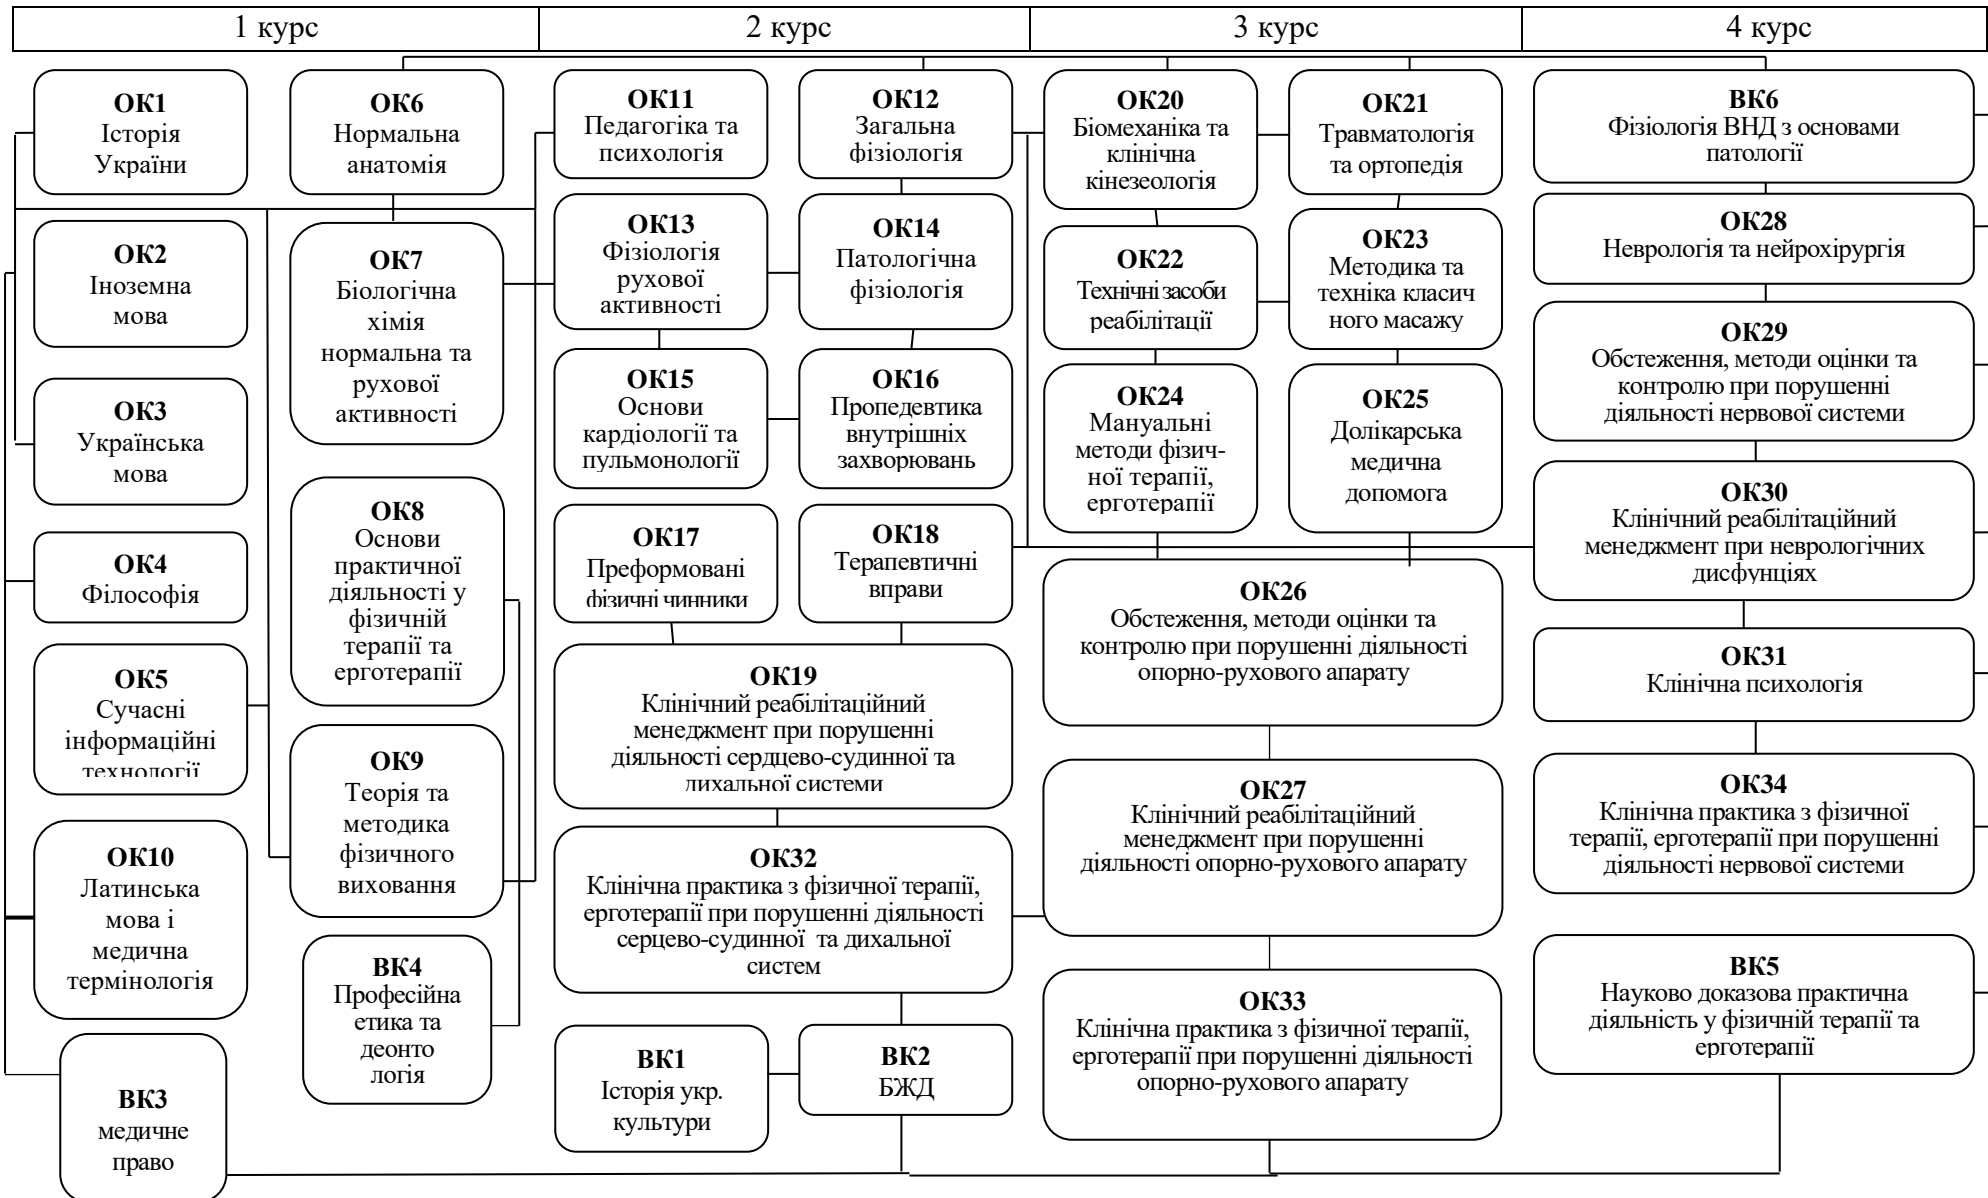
| 1 курс | 2 курс | 3 курс | 4 курс |
|---|---|---|---|

ОК1
Історія України

ОК2
Іноземна мова

ОК3
Українська мова

ОК4
Філософія

ОК5
Сучасні інформаційні технології

ОК10
Латинська мова і медична термінологія

ВК3
медичне право

ОК6
Нормальна анатомія

ОК7
Біологічна хімія нормальна та рухової активності

ОК8
Основи практичної діяльності у фізичній терапії та ерготерапії

ОК9
Теорія та методика фізичного виховання

ВК4
Професійна етика та деонто логія

ОК11
Педагогіка та психологія

ОК12
Загальна фізіологія

ОК13
Фізіологія рухової активності

ОК14
Патологічна фізіологія

ОК15
Основи кардіології та пульмонології

ОК16
Пропедевтика внутрішніх захворювань

ОК17
Преформовані фізичні чинники

ОК18
Терапевтичні вправи

ОК19
Клінічний реабілітаційний менеджмент при порушенні діяльності сердцево-судинної та дихальної системи

ОК32
Клінічна практика з фізичної терапії, ерготерапії при порушенні діяльності серцево-судинної та дихальної систем

ВК1
Історія укр. культури

ВК2
БЖД

ОК20
Біомеханіка та клінічна кінезеологія

ОК21
Травматологія та ортопедія

ОК22
Технічні засоби реабілітації

ОК23
Методика та техніка класич ного масажу

ОК24
Мануальні методи фізичної терапії, ерготерапії

ОК25
Долікарська медична допомога

ОК26
Обстеження, методи оцінки та контролю при порушенні діяльності опорно-рухового апарату

ОК27
Клінічний реабілітаційний менеджмент при порушенні діяльності опорно-рухового апарату

ОК33
Клінічна практика з фізичної терапії, ерготерапії при порушенні діяльності опорно-рухового апарату

ВК6
Фізіологія ВНД з основами патології

ОК28
Неврологія та нейрохірургія

ОК29
Обстеження, методи оцінки та контролю при порушенні діяльності нервової системи

ОК30
Клінічний реабілітаційний менеджмент при неврологічних дисфунціях

ОК31
Клінічна психологія

ОК34
Клінічна практика з фізичної терапії, ерготерапії при порушенні діяльності нервової системи

ВК5
Науково доказова практична діяльність у фізичній терапії та ерготерапії